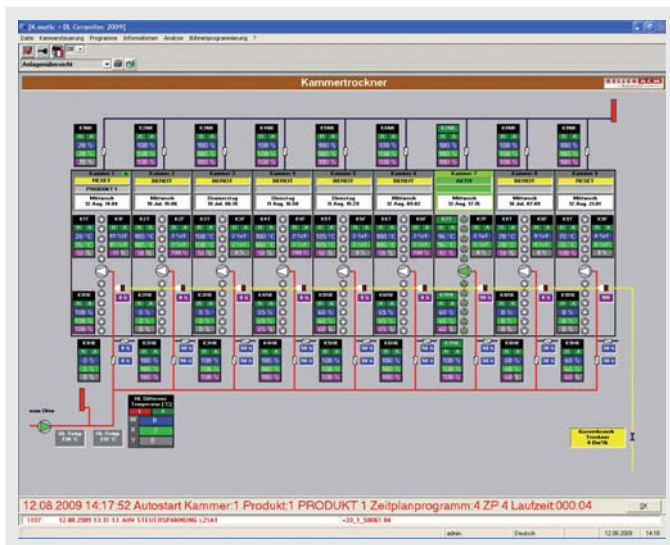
[K-matic > DL Ceramtec 2009]

Datei Kammersteuerung Programme Informationen Analyse Bühnenprogrammierung ?

Anlagenübersicht

Kammertrockner

Kammer 1 RESET PRODUKT 1 Mittwoch 12. Aug. 14:04

Kammer 2 BEREIT Mittwoch 15. Jul. 15:46

Kammer 3 BEREIT Dienstag 14. Jul. 06:10

Kammer 4 BEREIT Dienstag 11. Aug. 16:58

Kammer 5 BEREIT Dienstag 11. Aug. 15:29

Kammer 6 BEREIT Mittwoch 12. Aug. 05:02

Kammer 7 AKTIV Mittwoch 12. Aug. 17:36

Kammer 8 BEREIT Mittwoch 15. Jul. 07:09

Kammer 9 BEREIT Mittwoch 12. Aug. 21:01

Brennofen Trockner

12.08.2009 14:17:52 Autostart Kammer:1 Produkt:1 PRODUKT 1 Zeitplanprogramm:4 ZP 4 Laufzeit:000:04

OK

12.08.2009 13:31:13 A/W STEUERSPANNUNG

admin Deutsch 12.08.2009 14:18